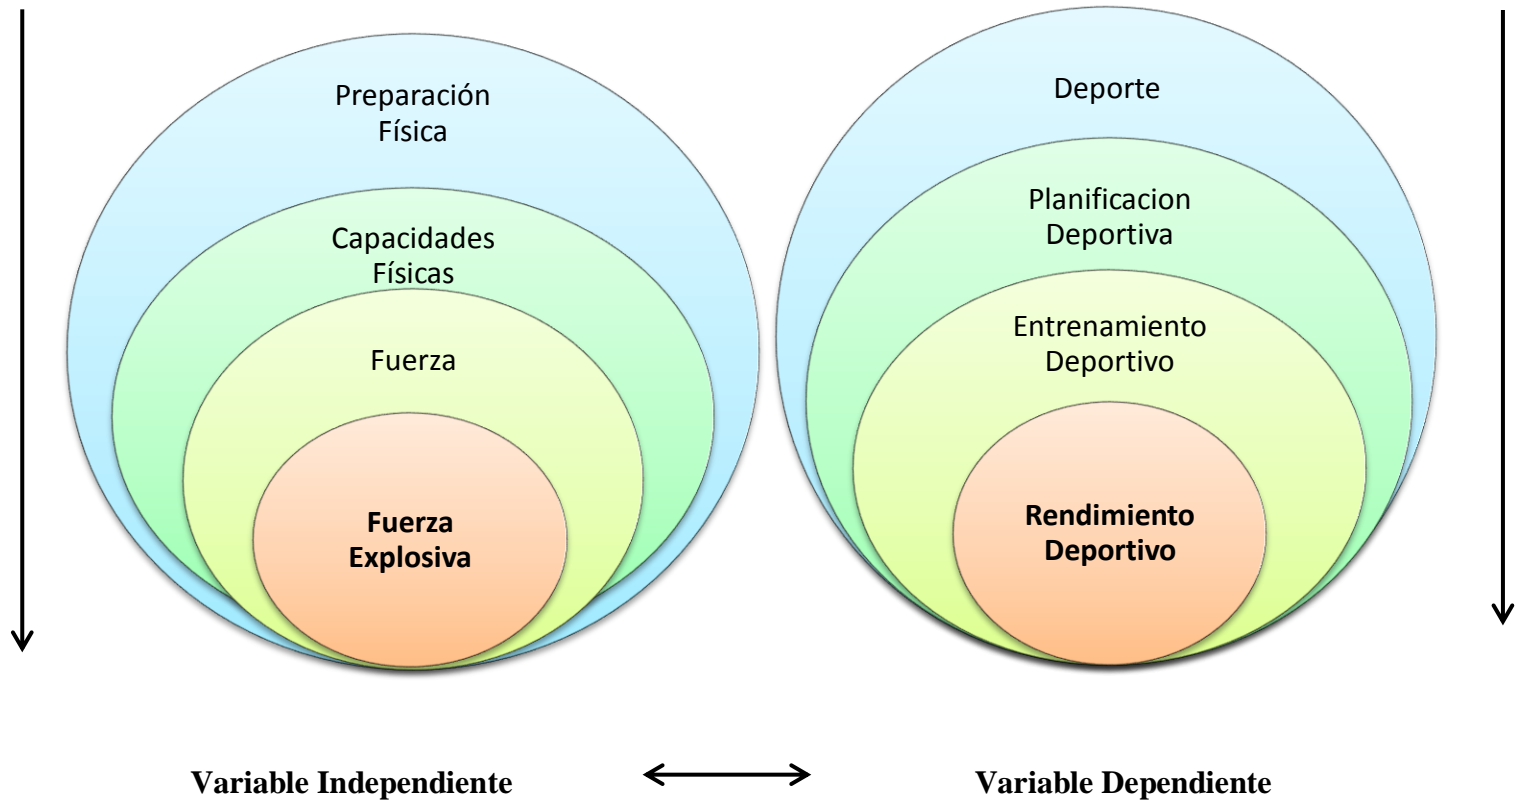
Preparación Física

Capacidades Físicas

Fuerza

**Fuerza Explosiva**

Deporte

Planificacion Deportiva

Entrenamiento Deportivo

**Rendimiento Deportivo**

**Variable Independiente**

**Variable Dependiente**